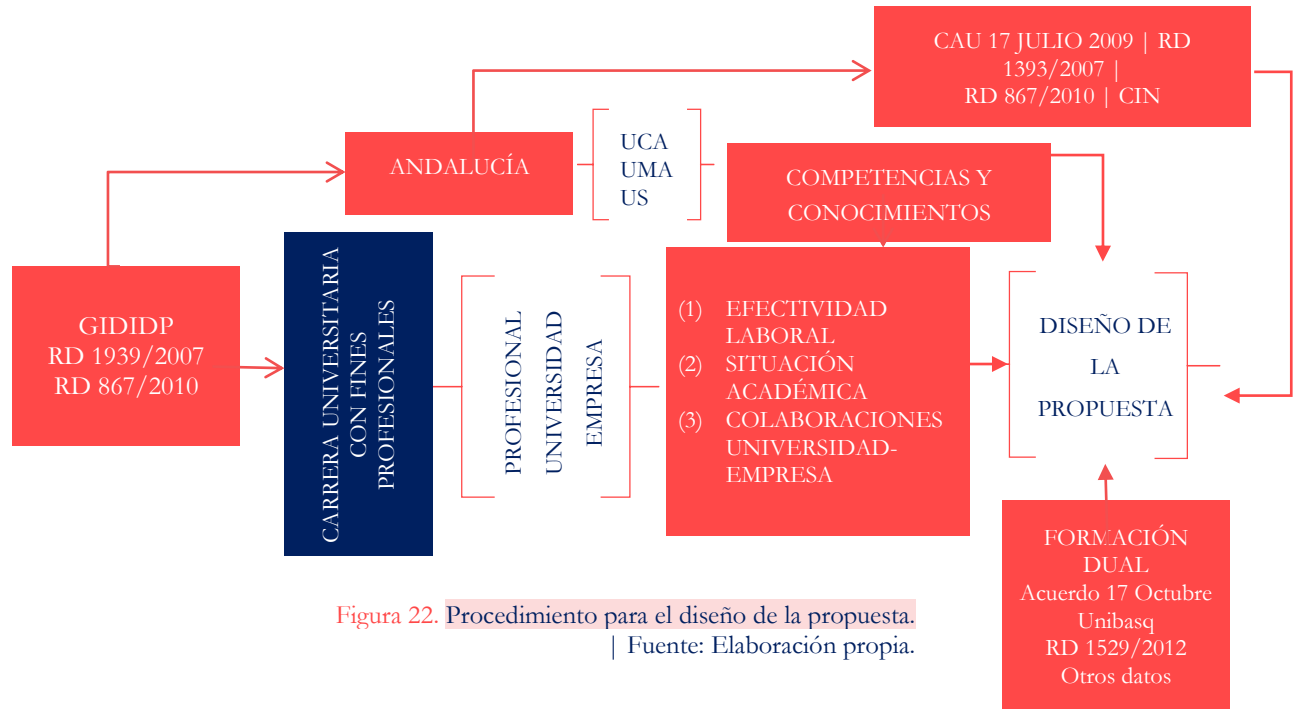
CAU 17 JULIO 2009 | RD 1393/2007 | RD 867/2010 | CIN

ANDALUCÍA

UCA
UMA
US

COMPETENCIAS Y CONOCIMIENTOS

GIDIDP
RD 1939/2007
RD 867/2010

CARRERA UNIVERSITARIA CON FINES PROFESIONALES

PROFESIONAL
UNIVERSIDAD
EMPRESA

(1) EFECTIVIDAD LABORAL
(2) SITUACIÓN ACADÉMICA
(3) COLABORACIONES UNIVERSIDAD-EMPRESA

DISEÑO DE LA PROPUESTA

FORMACIÓN DUAL
Acuerdo 17 Octubre
Unibasq
RD 1529/2012
Otros datos

Figura 22. Procedimiento para el diseño de la propuesta. | Fuente: Elaboración propia.